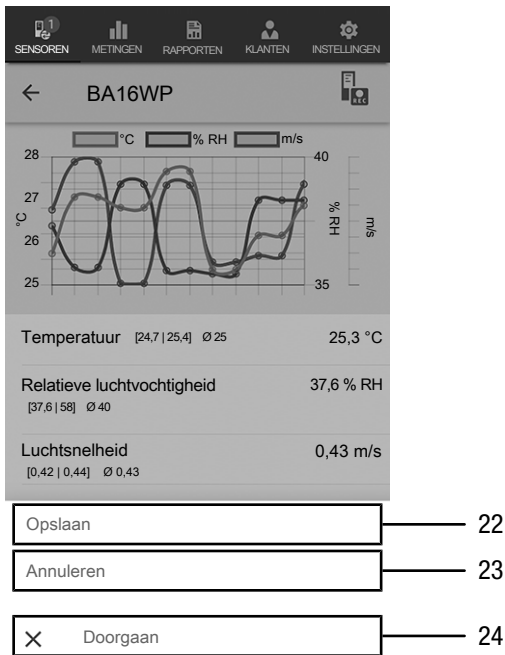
1
SENSOREN METINGEN RAPPORTEN KLANTEN INSTELLINGEN

←   BA16WP

REC

°C   % RH   m/s

28
27
26
25
°C

40
35
% RH
m/s

Temperatuur [24,7 | 25,4] Ø 25   25,3 °C

Relatieve luchtvochtigheid   37,6 % RH
[37,6 | 58] Ø 40

Luchtsnelheid   0,43 m/s
[0,42 | 0,44] Ø 0,43

Opslaan   22

Annuleren   23

× Doorgaan   24